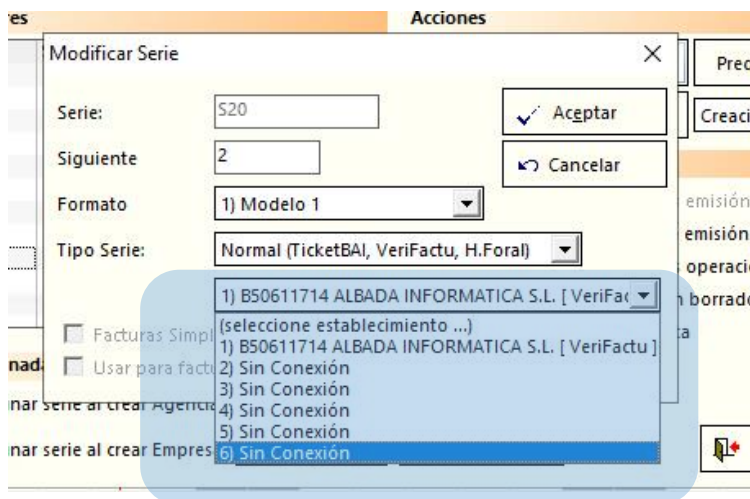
es
Acciones
Modificar Serie
Serie: S20
Siguiente 2
Formato 1) Modelo 1
Tipo Serie: Normal (TicketBAI, VeriFactu, H.Foral)
1) B50611714 ALBADA INFORMATICA S.L. [ VeriFac
(seleccione establecimiento ...)
1) B50611714 ALBADA INFORMATICA S.L. [ VeriFactu ]
2) Sin Conexión
3) Sin Conexión
4) Sin Conexión
5) Sin Conexión
6) Sin Conexión
Facturas Simpl
Usar para fact
Aceptar
Cancelar
Prec
Creaci
emisión
emisión
operaci
n borrado
ta
nada
nar serie al crear Agencia
nar serie al crear Empres